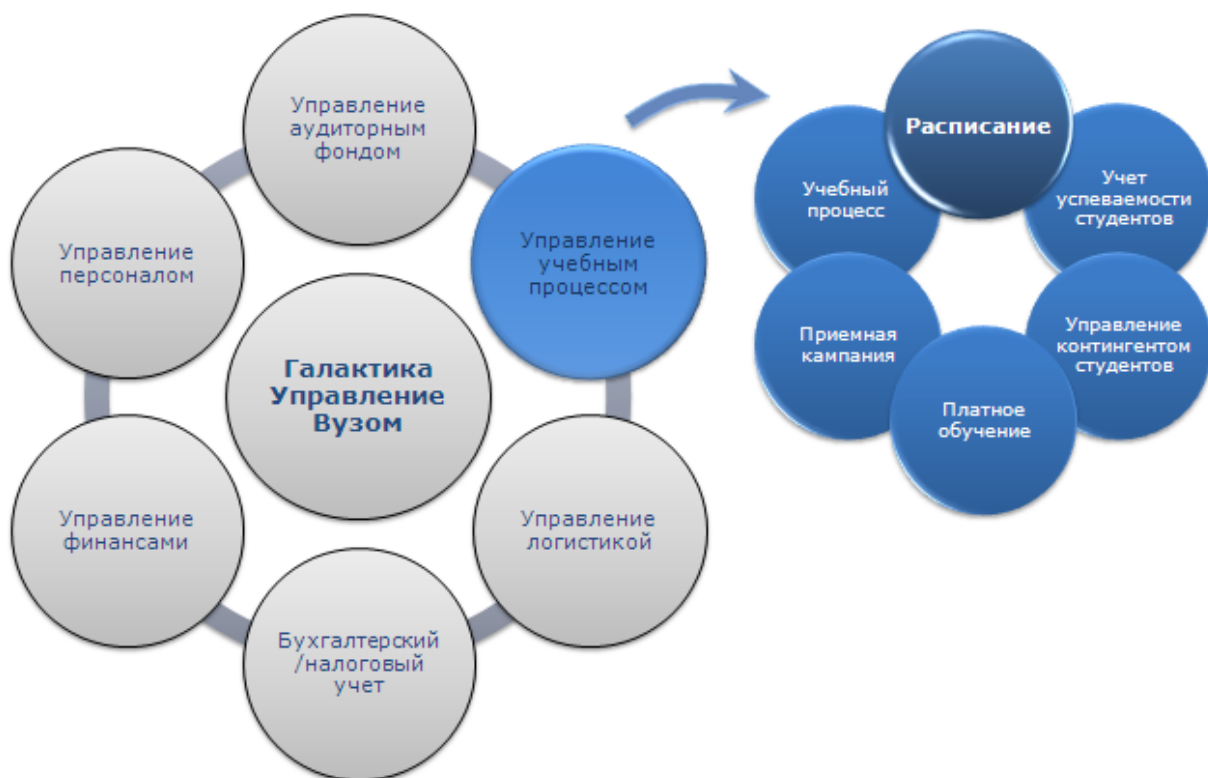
Управление аудиторным фондом

Управление персоналом

Галактика Управление Вузом

Управление учебным процессом

Управление финансами

Управление логистикой

Бухгалтерский /налоговый учет

Расписание

Учебный процесс

Учет успеваемости студентов

Приемная кампания

Управление контингентом студентов

Платное обучение